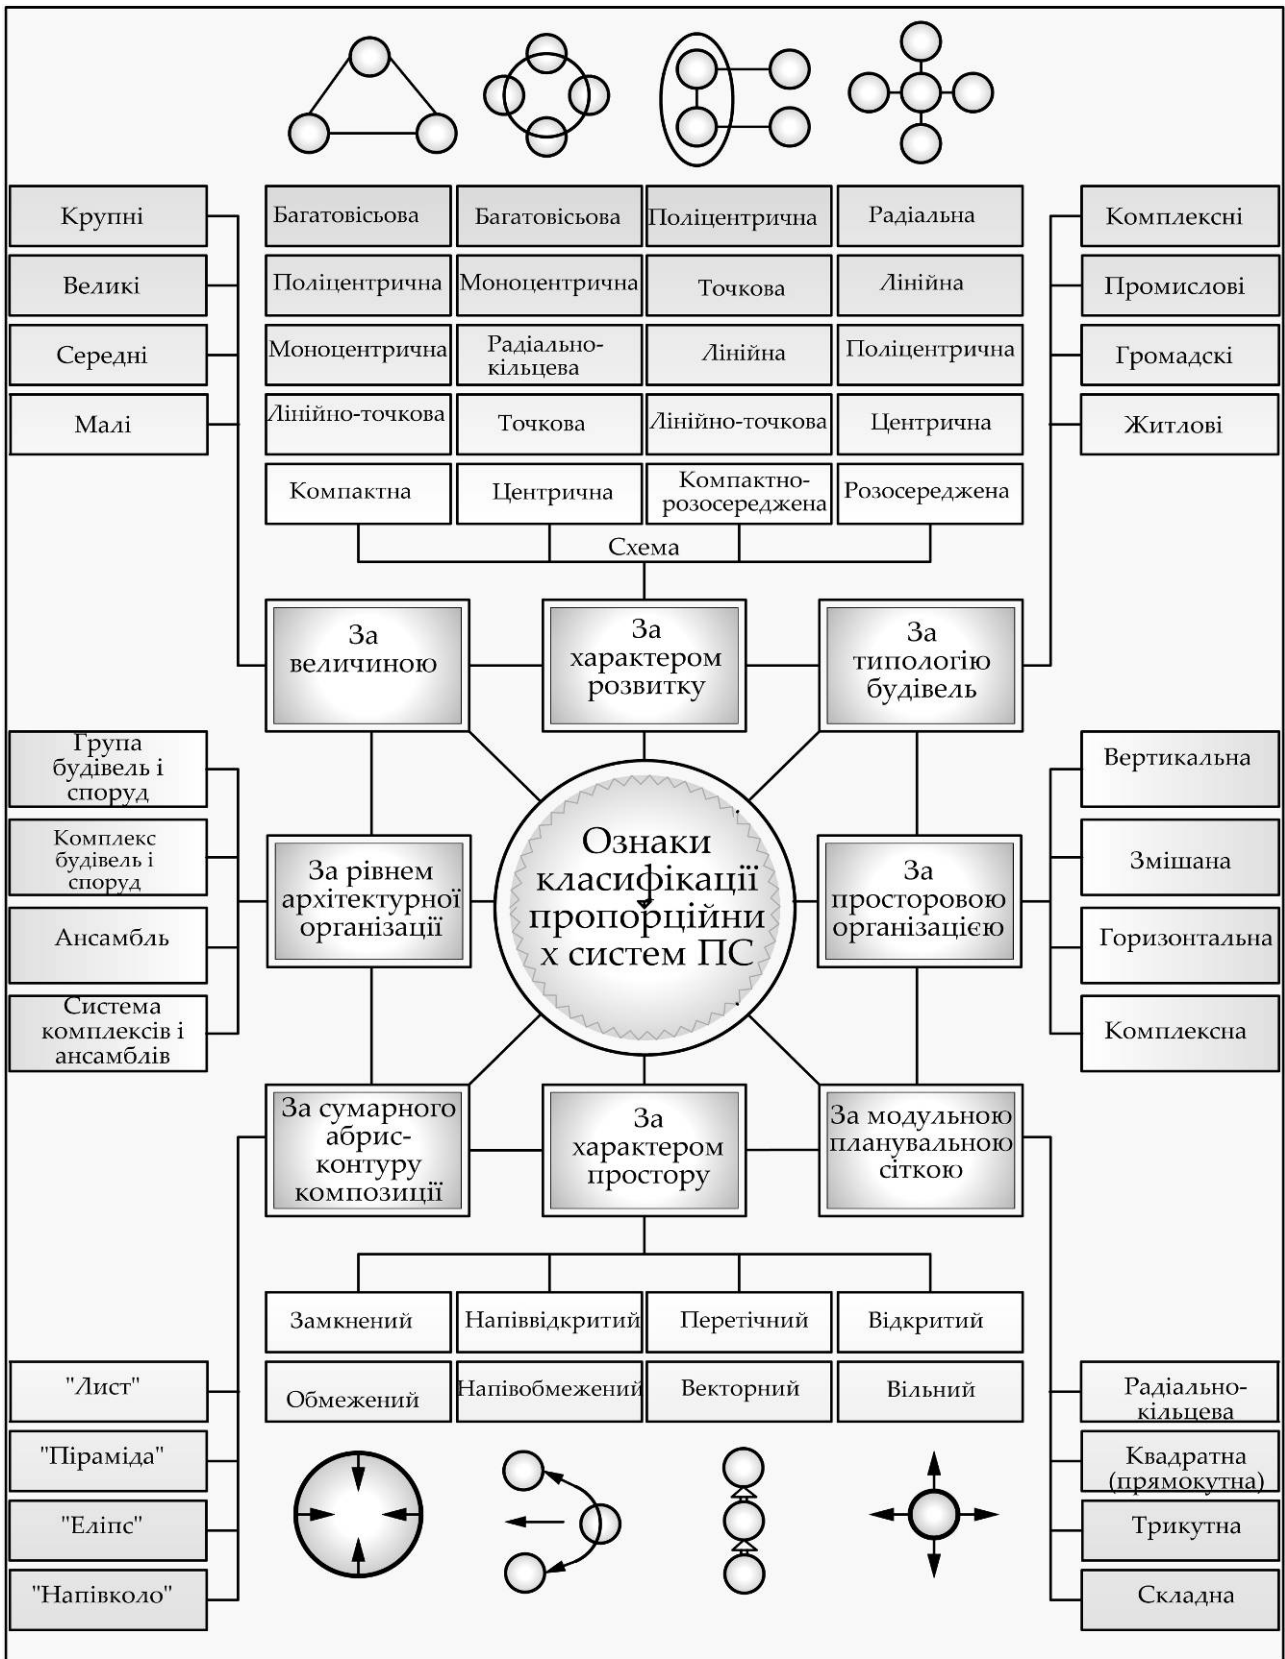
Крупні
Великі
Середні
Малі

| Багатовісьова | Багатовісьова | Поліцентрична | Радіальна |
|---|---|---|---|
| Поліцентрична | Моноцентрична | Точкова | Лінійна |
| Моноцентрична | Радіально-кільцева | Лінійна | Поліцентрична |
| Лінійно-точкова | Точкова | Лінійно-точкова | Центрична |
| Компактна | Центрична | Компактно-розосереджена | Розосереджена |

Схема

Комплексні
Промислові
Громадскі
Житлові

За величиною
За характером розвитку
За типологію будівель

Група будівель і споруд
Комплекс будівель і споруд
Ансамбль
Система комплексів і ансамблів

За рівнем архітектурної організації

Ознаки класифікації пропорційних систем ПС

За просторовою організацією

Вертикальна
Змішана
Горизонтальна
Комплексна

За сумарного абрис-контуру композиції
За характером простору
За модульною планувальною сіткою

| Замкнений | Напіввідкритий | Перетічний | Відкритий |
|---|---|---|---|
| Обмежений | Напівобмежений | Векторний | Вільний |

"Лист"
"Піраміда"
"Еліпс"
"Напівколо"

Радіально-кільцева
Квадратна (прямокутна)
Трикутна
Складна